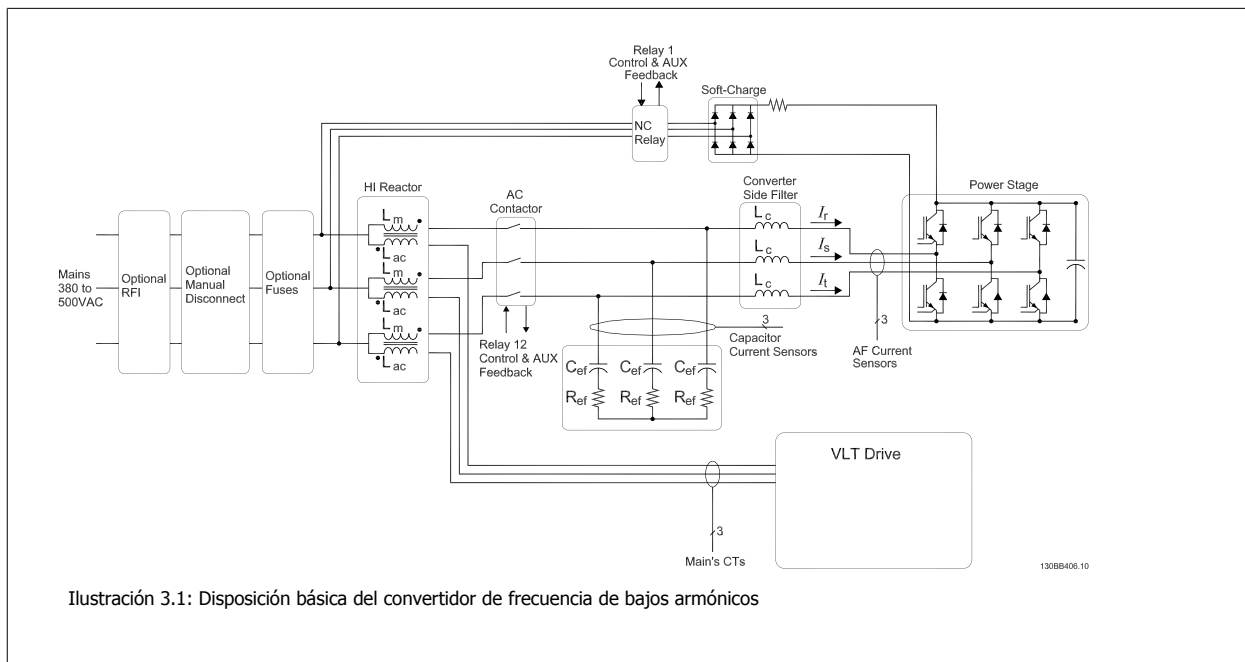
Relay 1 Control & AUX Feedback

Soft-Charge

NC Relay

HI Reactor

AC Contactor

Converter Side Filter

Power Stage

Mains 380 to 500VAC

Optional RFI

Optional Manual Disconnect

Optional Fuses

$L_m$

$L_{ac}$

$L_m$

$L_{ac}$

$L_m$

$L_{ac}$

$L_c$

$L_c$

$L_c$

$I_r$

$I_s$

$I_t$

3

Capacitor Current Sensors

3

AF Current Sensors

Relay 12 Control & AUX Feedback

$C_{ef}$ $C_{ef}$ $C_{ef}$

$R_{ef}$ $R_{ef}$ $R_{ef}$

VLT Drive

3

Main's CTs

130BB406.10

Ilustración 3.1: Disposición básica del convertidor de frecuencia de bajos armónicos